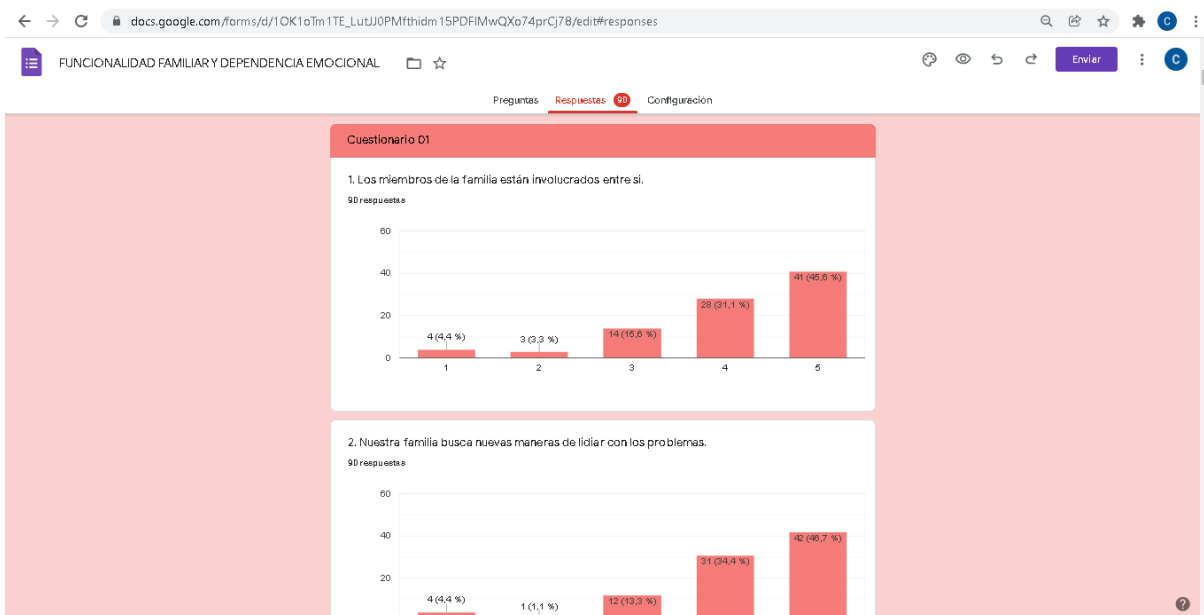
docs.google.com/forms/d/1OK1oTm1TE_LutJJ0PMfthidm15PDFIMwQXo74prCj78/edit#responses

FUNCIONALIDAD FAMILIAR Y DEPENDENCIA EMOCIONAL

Enviar

C

Preguntas Respuestas 90 Configuración

Cuestionario 01

1. Los miembros de la familia están involucrados entre si.

90 respuestas

60
40
20
0

4 (4,4 %)
3 (3,3 %)
14 (15,6 %)
28 (31,1 %)
41 (45,6 %)

1 2 3 4 5

2. Nuestra familia busca nuevas maneras de lidiar con los problemas.

90 respuestas

60
40
20

4 (4,4 %)
1 (1,1 %)
12 (13,3 %)
31 (34,4 %)
42 (46,7 %)

?